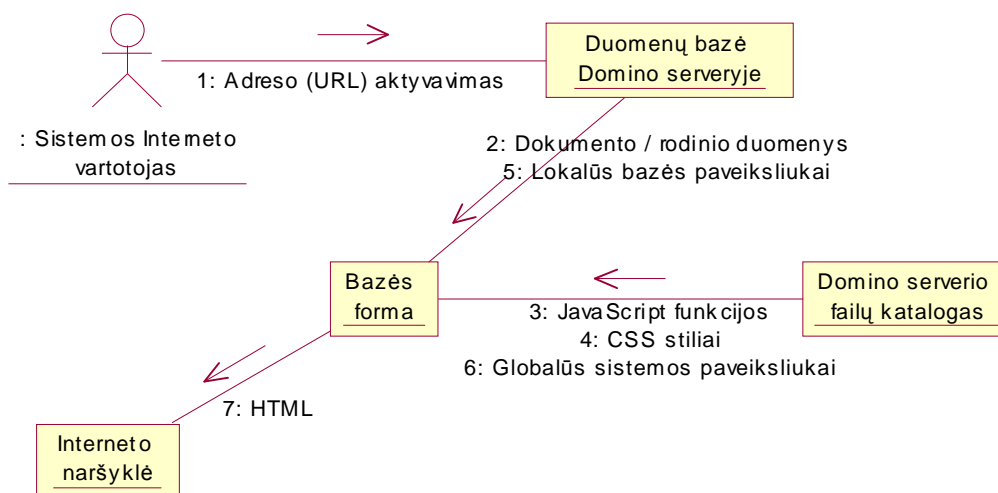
Duomenų bazė Domino serveryje

1: Adreso (URL) aktyvavimas

: Sistemos Interneto vartotojas

2: Dokumento / rodinio duomenys
5: Lokalūs bazės paveiksliukai

Bazės forma

Domino serverio failų katalogas

3: JavaScript funkcijos
4: CSS stiliai
6: Globalūs sistemos paveiksliukai

7: HTML

Interneto naršyklė